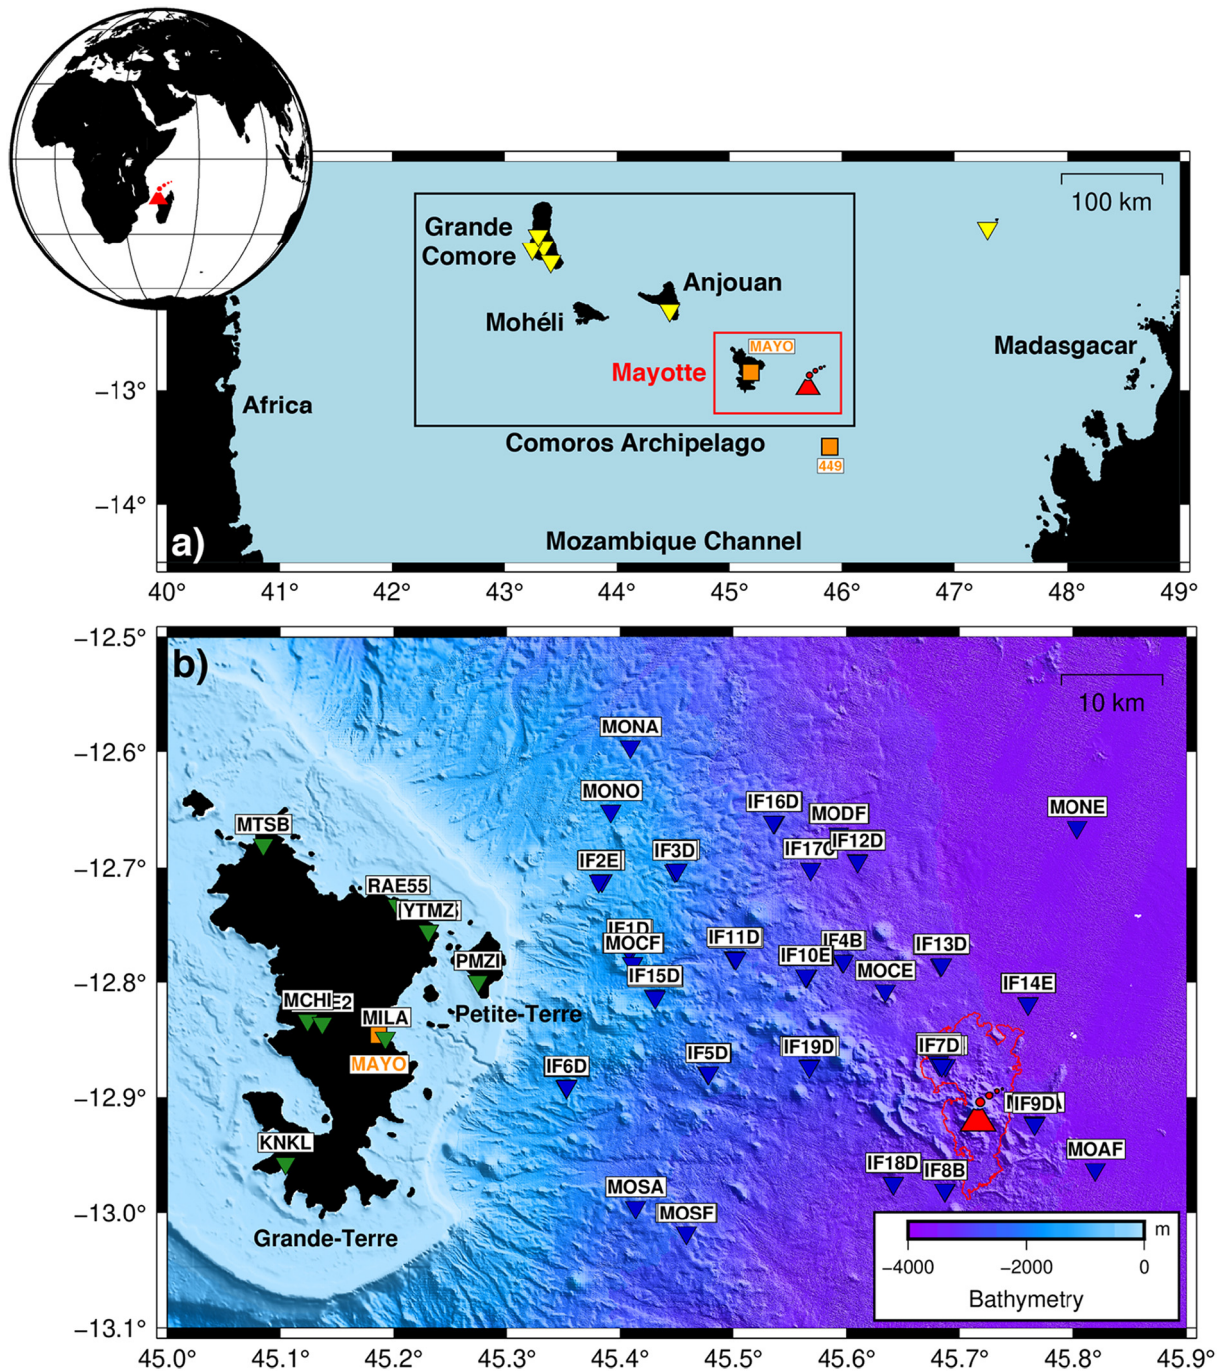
100 km

Grande Comore

Anjouan

Mohéli

MAYO

Madasgacar

Mayotte

−13°

Africa

Comoros Archipelago

449

−14°

a)

Mozambique Channel

40° 41° 42° 43° 44° 45° 46° 47° 48° 49°

−12.5°

b)

10 km

MONA

−12.6°

MONO

IF16D

MODF

MONE

MTSB

IF17C

IF12D

IF3D

IF2E

−12.7°

RAE55

YTMZ

IF1D

IF11D

IF4B

IF13D

MOCF

IF10E

MOCE

PMZI

IF15D

−12.8°

IF14E

MCHI

E2

MILA

Petite-Terre

MAYO

IF7D

IF5D

IF19D

IF6D

−12.9°

IF9D

KNKL

MOAF

IF18D

IF8B

MOSA

−13.0°

MOSF

Grande-Terre

m

−4000 −2000 0

Bathymetry

−13.1°

45.0° 45.1° 45.2° 45.3° 45.4° 45.5° 45.6° 45.7° 45.8° 45.9°